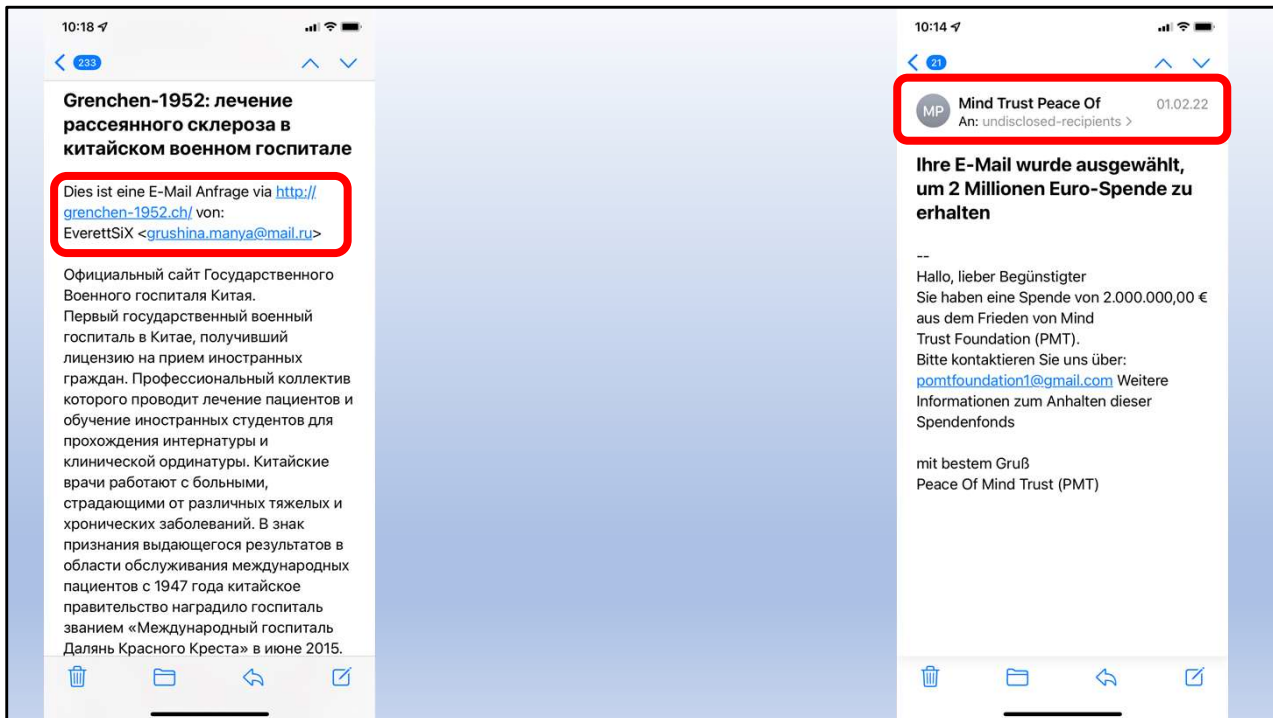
10:18

233

Grenchen-1952: лечение рассеянного склероза в китайском военном госпитале

Dies ist eine E-Mail Anfrage via http://grenchen-1952.ch/ von: EverettSiX <grushina.manya@mail.ru>

Официальный сайт Государственного Военного госпиталя Китая.
Первый государственный военный госпиталь в Китае, получивший лицензию на прием иностранных граждан. Профессиональный коллектив которого проводит лечение пациентов и обучение иностранных студентов для прохождения интернатуры и клинической ординатуры. Китайские врачи работают с больными, страдающими от различных тяжелых и хронических заболеваний. В знак признания выдающегося результатов в области обслуживания международных пациентов с 1947 года китайское правительство наградило госпиталь званием «Международный госпиталь Далянь Красного Креста» в июне 2015.

10:14

21

MP Mind Trust Peace Of 01.02.22
An: undisclosed-recipients >

Ihre E-Mail wurde ausgewählt, um 2 Millionen Euro-Spende zu erhalten

--
Hallo, lieber Begünstigter
Sie haben eine Spende von 2.000.000,00 € aus dem Frieden von Mind Trust Foundation (PMT).
Bitte kontaktieren Sie uns über: pomtfoundation1@gmail.com Weitere Informationen zum Anhalten dieser Spendenfonds

mit bestem Gruß
Peace Of Mind Trust (PMT)